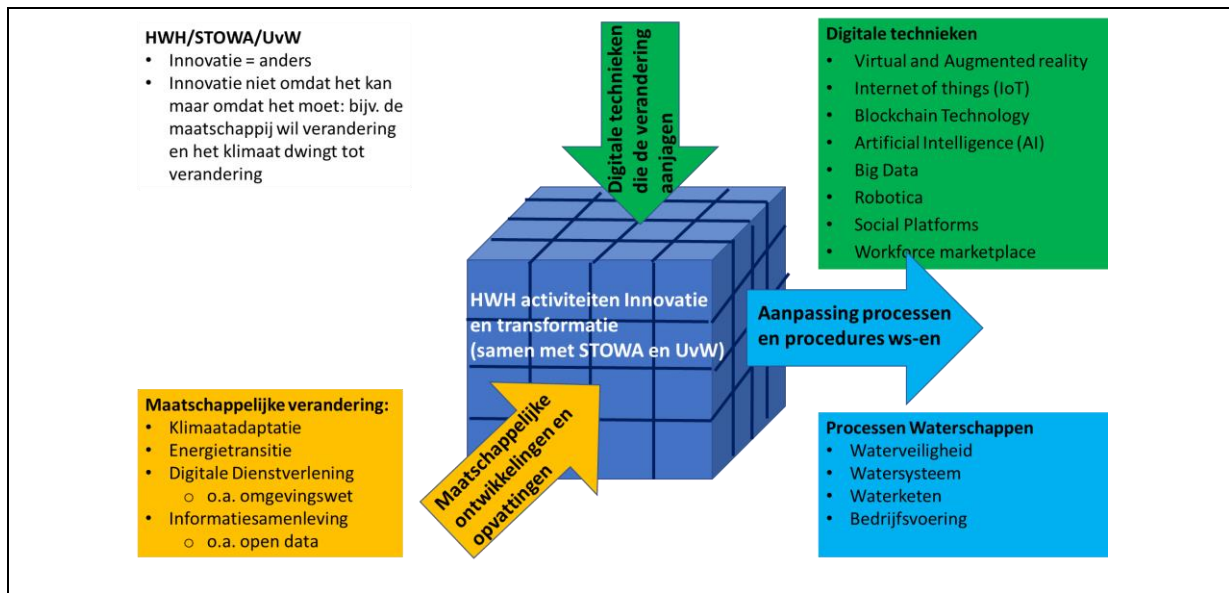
HWH/STOWA/UvW
- Innovatie = anders
- Innovatie niet omdat het kan maar omdat het moet: bijv. de maatschappij wil verandering en het klimaat dwingt tot verandering

Digitale technieken die de verandering aanjagen

Digitale technieken
- Virtual and Augmented reality
- Internet of things (IoT)
- Blockchain Technology
- Artificial Intelligence (AI)
- Big Data
- Robotica
- Social Platforms
- Workforce marketplace

HWH activiteiten Innovatie en transformatie (samen met STOWA en UvW)

Aanpassing processen en procedures ws-en

Maatschappelijke verandering:
- Klimaatadaptatie
- Energietransitie
- Digitale Dienstverlening
  - o.a. omgevingswet
- Informatiesamenleving
  - o.a. open data

Maatschappelijke ontwikkelingen en opvattingen

Processen Waterschappen
- Waterveiligheid
- Watersysteem
- Waterketen
- Bedrijfsvoering